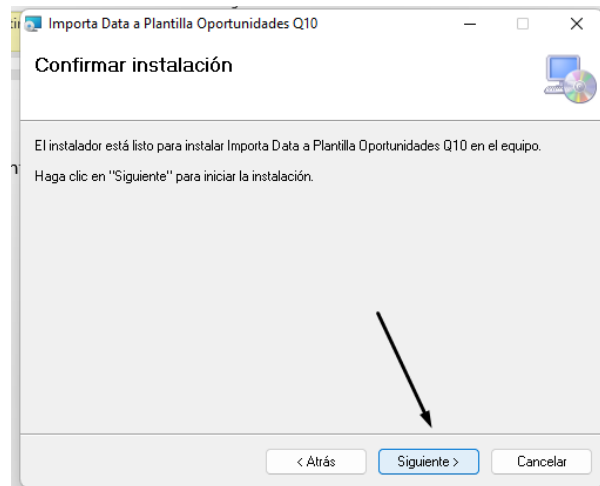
Importa Data a Plantilla Oportunidades Q10

Confirmar instalación

El instalador está listo para instalar Importa Data a Plantilla Oportunidades Q10 en el equipo.

Haga clic en "Siguiente" para iniciar la instalación.

< Atrás
Siguiente >
Cancelar